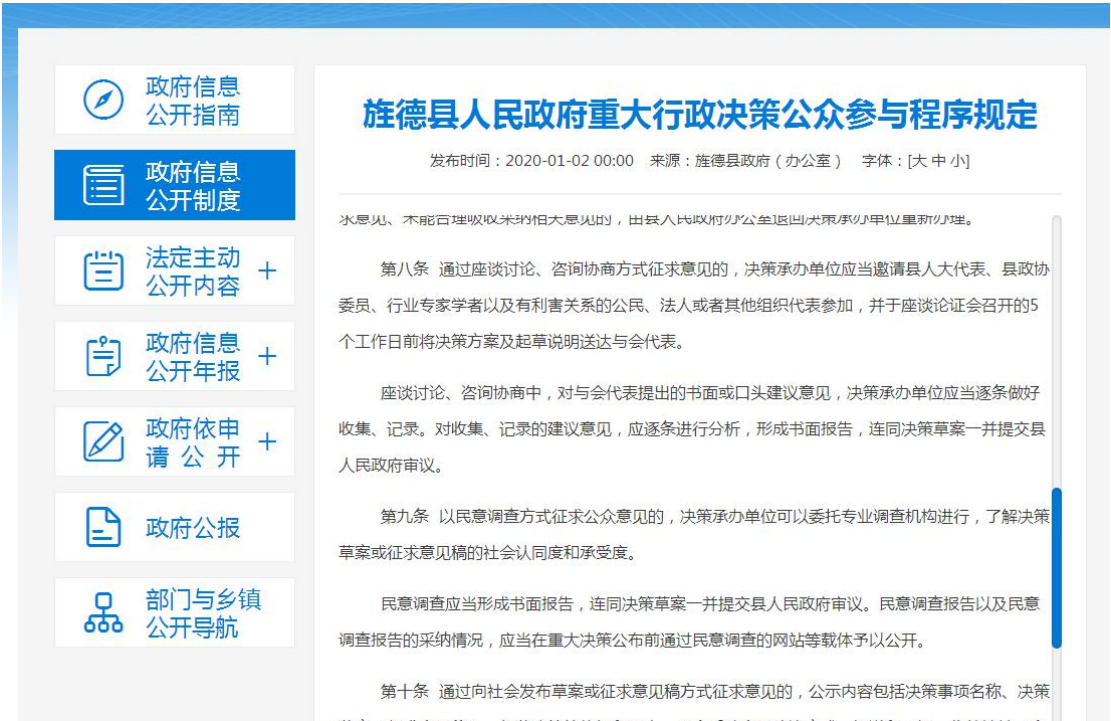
政府信息公开指南

政府信息公开制度

法定主动公开内容 +

政府信息公开年报 +

政府依申请公开 +

政府公报

部门与乡镇公开导航

旌德县人民政府重大行政决策公众参与程序规定

发布时间：2020-01-02 00:00 来源：旌德县政府（办公室） 字体：[大 中 小]

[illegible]

第八条 通过座谈讨论、咨询协商方式征求意见的，决策承办单位应当邀请县人大代表、县政协委员、行业专家学者以及有利害关系的公民、法人或者其他组织代表参加，并于座谈论证会召开的5个工作日前将决策方案及起草说明送达与会代表。

座谈讨论、咨询协商中，对与会代表提出的书面或口头建议意见，决策承办单位应当逐条做好收集、记录。对收集、记录的建议意见，应逐条进行分析，形成书面报告，连同决策草案一并提交县人民政府审议。

第九条 以民意调查方式征求公众意见的，决策承办单位可以委托专业调查机构进行，了解决策草案或征求意见稿的社会认同度和承受度。

民意调查应当形成书面报告，连同决策草案一并提交县人民政府审议。民意调查报告以及民意调查报告的采纳情况，应当在重大决策公布前通过民意调查的网站等载体予以公开。

第十条 通过向社会发布草案或征求意见稿方式征求意见的，公示内容包括决策事项名称、决策

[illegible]